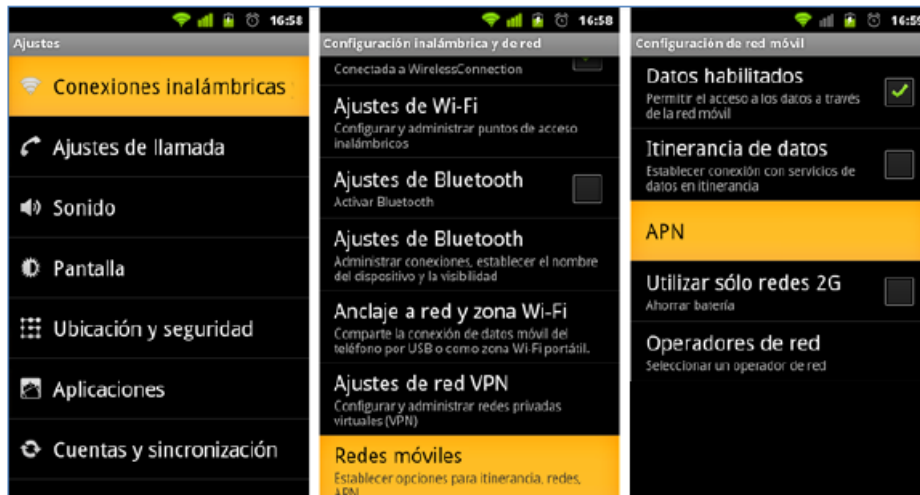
16:58
Ajustes
Conexiones inalámbricas
Ajustes de llamada
Sonido
Pantalla
Ubicación y seguridad
Aplicaciones
Cuentas y sincronización

16:58
Configuración inalámbrica y de red
Conectada a WirelessConnection
Ajustes de Wi-Fi
Configurar y administrar puntos de acceso inalámbricos
Ajustes de Bluetooth
Activar Bluetooth
Ajustes de Bluetooth
Administrar conexiones, establecer el nombre del dispositivo y la visibilidad
Anclaje a red y zona Wi-Fi
Comparte la conexión de datos móvil del teléfono por USB o como zona Wi-Fi portátil.
Ajustes de red VPN
Configurar y administrar redes privadas virtuales (VPN)
Redes móviles
Establecer opciones para itinerancia, redes, APN

16:5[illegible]
Configuración de red móvil
Datos habilitados
Permitir el acceso a los datos a través de la red móvil
Itinerancia de datos
Establecer conexión con servicios de datos en itinerancia
APN
Utilizar sólo redes 2G
Ahorrar batería
Operadores de red
Seleccionar un operador de red